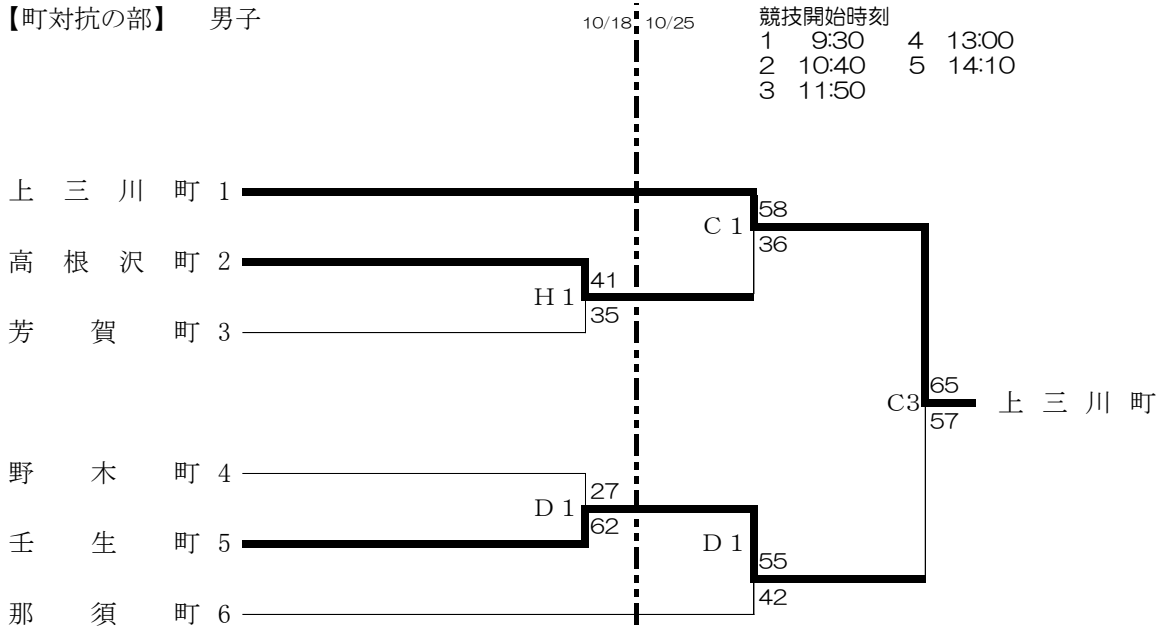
【町対抗の部】　男子

10/18　10/25

競技開始時刻
1　9:30　　4　13:00
2　10:40　5　14:10
3　11:50

上　三　川　町 1
高　根　沢　町 2
芳　　賀　　町 3
野　　木　　町 4
壬　　生　　町 5
那　　須　　町 6

H 1
41
35

D 1
27
62

C 1
58
36

D 1
55
42

C3
65
57

上　三　川　町